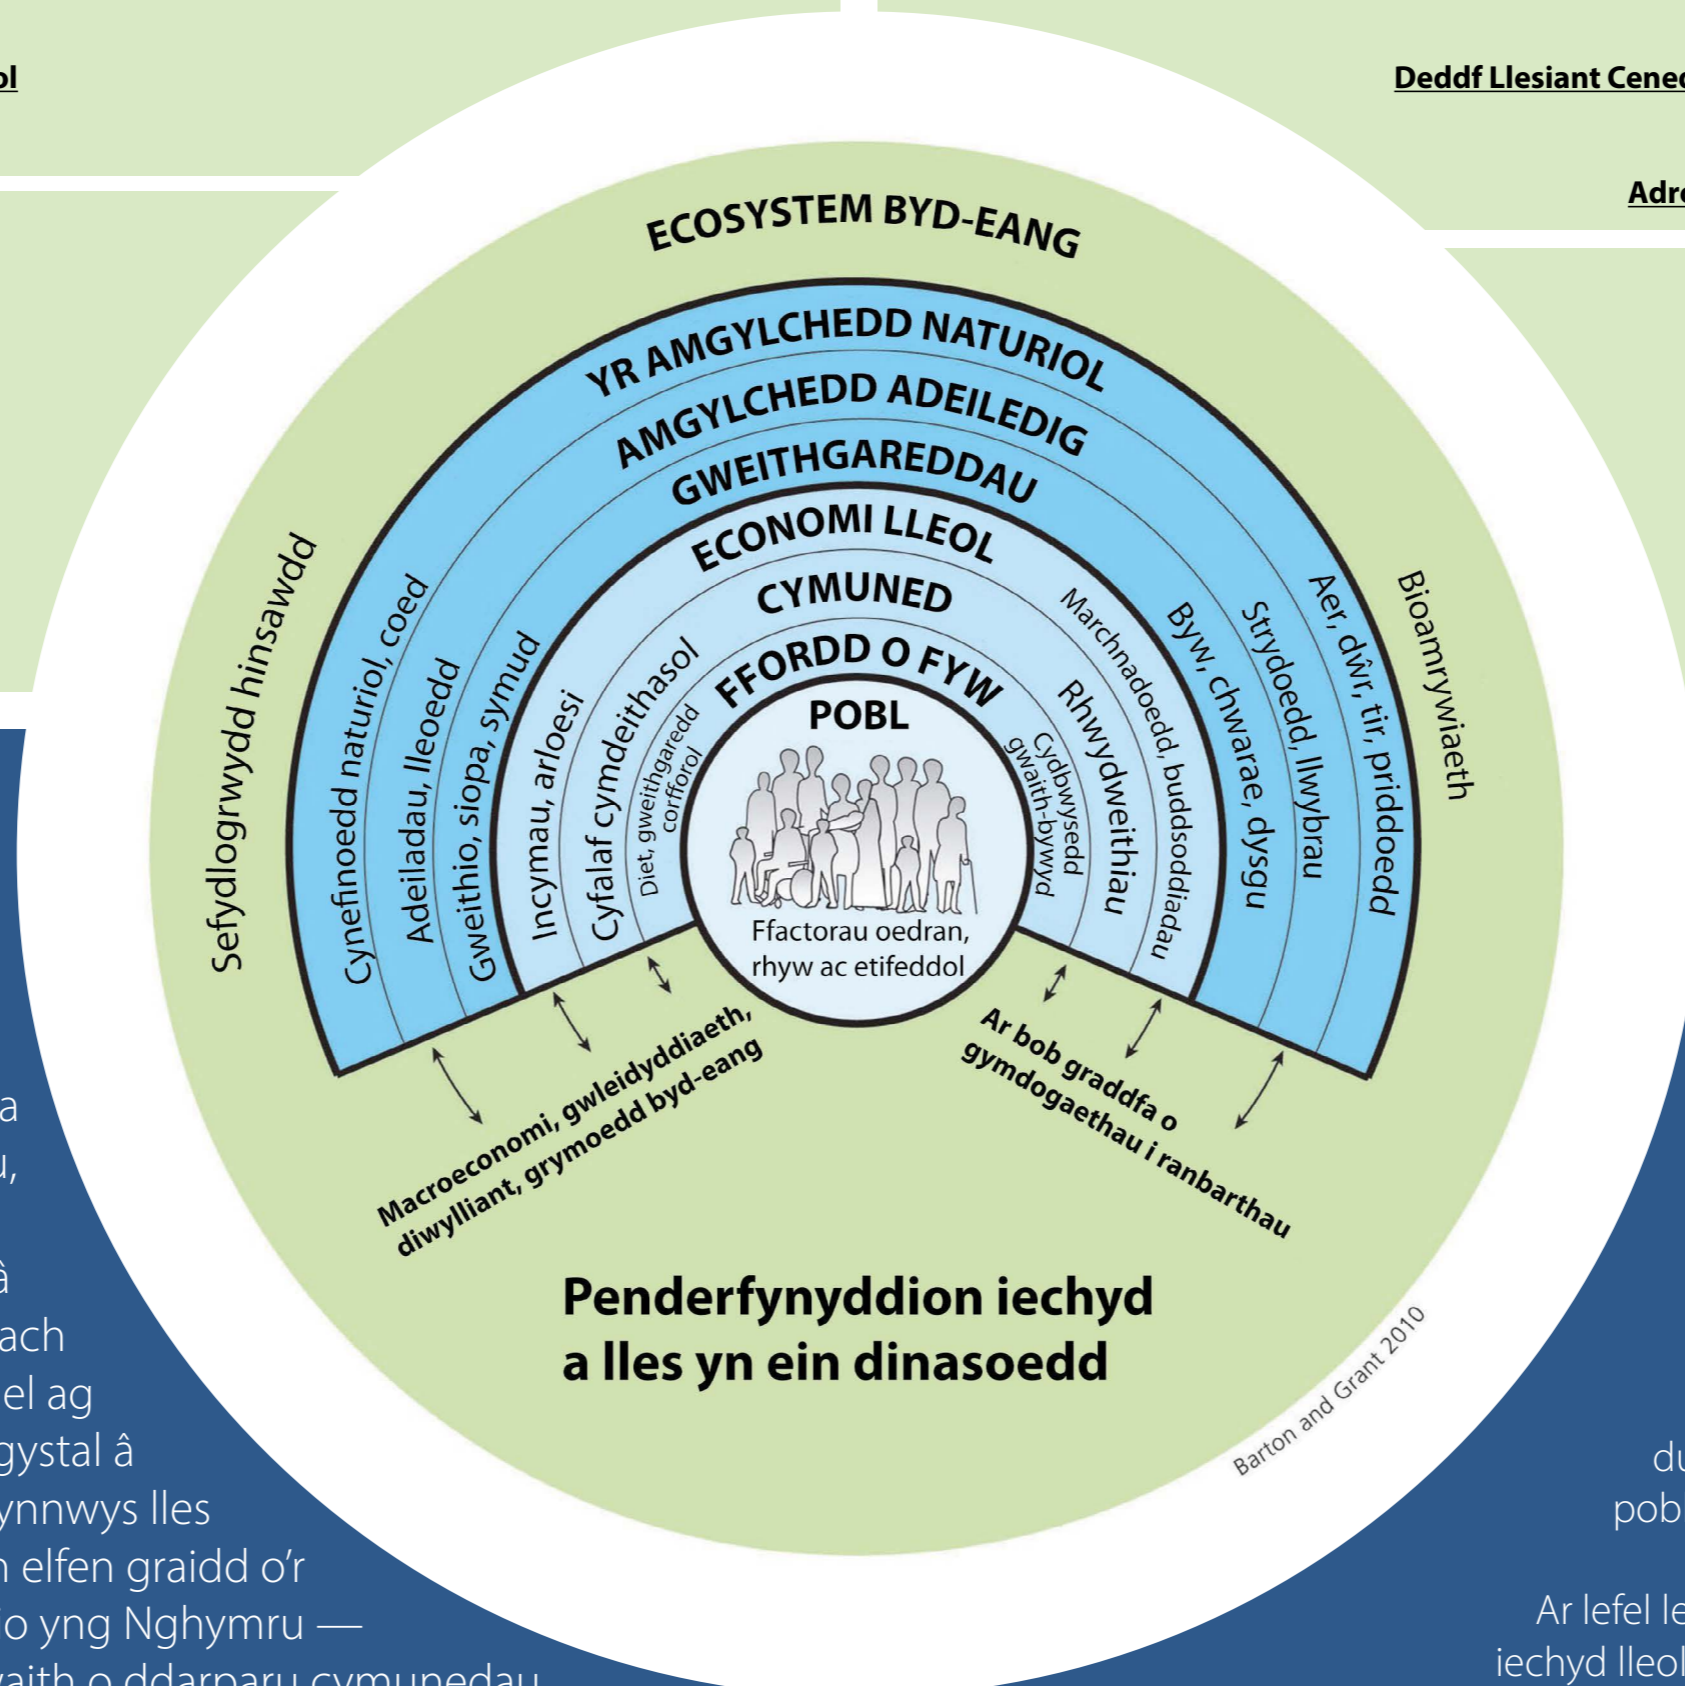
ol

Deddf Llesiant Cene

Adr

ECOSYSTEM BYD-EANG

YR AMGYLCHEDD NATURIOL

AMGYLCHEDD ADEILEDIG

GWEITHGAREDDAU

ECONOMI LLEOL

CYMUNED

FFORDD O FYW

POBL

Ffactorau oedran, rhyw ac etifeddol

Sefydlogrwydd hinsawdd

Cynefinoedd naturiol, coed

Adeiladau, lleoedd

Gweithio, siopa, symud

Incymau, arloesi

Cyfalaf cymdeithasol

Diet, gweithgaredd corfforol

Cydbwysedd gwaith-bywyd

Rhwydweithiau

Marchnadoedd, buddsoddiadau

Byw, chwarae, dysgu

Strydoedd, llwybrau

Aer, dŵr, tir, priddoedd

Bioamrywiaeth

Macroeconomi, gwleidyddiaeth, diwylliant, grymoedd byd-eang

Ar bob graddfa o gymdogaethau i ranbarthau

Penderfynyddion iechyd a lles yn ein dinasoedd

Barton and Grant 2010

a
u,
â
ach
el ag
gystal â
ynnwys lles
n elfen graidd o'r
fo yng Nghymru —
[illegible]

du
pob

Ar lefel le
iechyd lleol